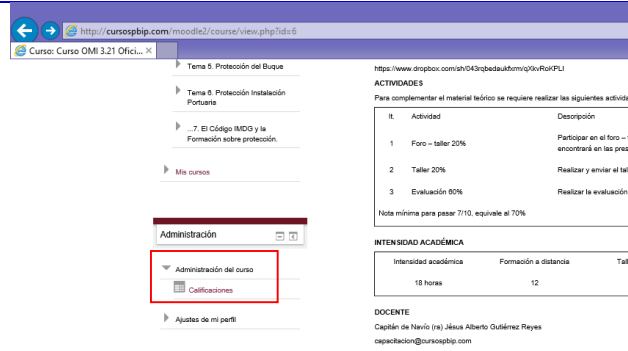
http://cursospbip.com/moodle2/course/view.php?id=6

Curso: Curso OMI 3.21 Ofici...

Tema 5. Protección del Buque

Tema 6. Protección Instalación Portuaria

...7. El Código IMDG y la Formación sobre protección.

Mis cursos

Administración

Administración del curso

Calificaciones

Ajustes de mi perfil

https://www.dropbox.com/sh/043rqbedaukfxrm/qXkvRoKPLI

ACTIVIDADES

Para complementar el material teórico se requiere realizar las siguientes activida

| It. | Actividad | Descripción |
|---|---|---|
| 1 | Foro – taller 20% | Participar en el foro – encontrará en las pres |
| 2 | Taller 20% | Realizar y enviar el tal |
| 3 | Evaluación 60% | Realizar la evaluación |

Nota mínima para pasar 7/10, equivale al 70%

INTENSIDAD ACADÉMICA

| Intensidad académica | Formación a distancia | Tall |
|---|---|---|
| 18 horas | 12 | |

DOCENTE

Capitán de Navío (ra) Jésus Alberto Gutiérrez Reyes

capacitacion@cursospbip.com